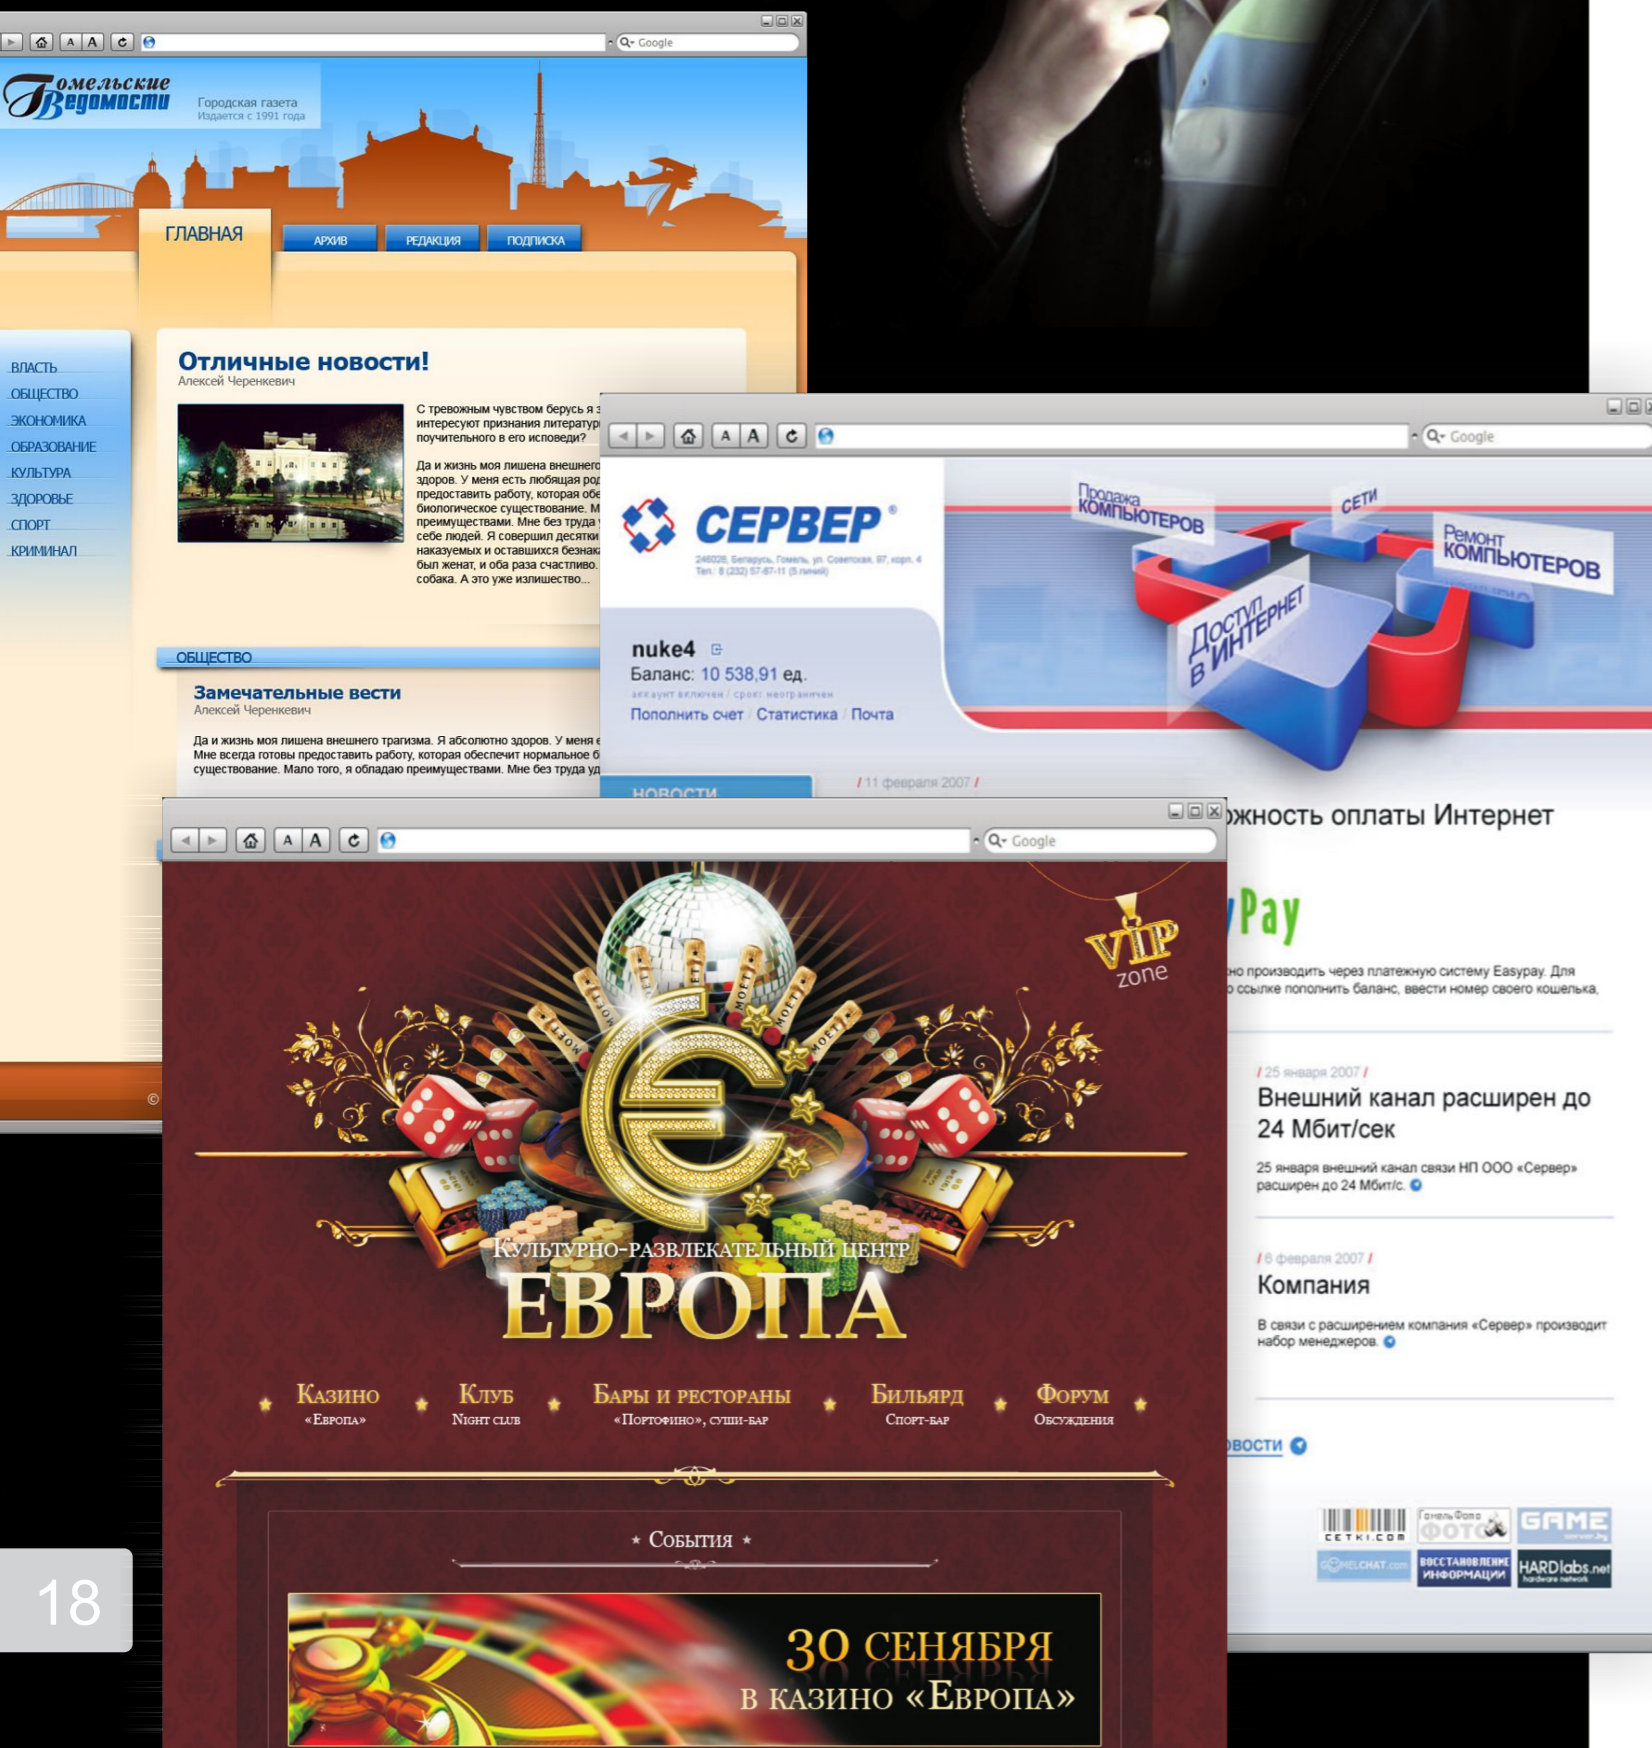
Google

Гомельские Ведомости
Городская газета
Издается с 1991 года

ГЛАВНАЯ
АРХИВ
РЕДАКЦИЯ
ПОДПИСКА

ВЛАСТЬ
ОБЩЕСТВО
ЭКОНОМИКА
ОБРАЗОВАНИЕ
КУЛЬТУРА
ЗДОРОВЬЕ
СПОРТ
КРИМИНАЛ

Отличные новости!
Алексей Черенкевич

С тревожным чувством берусь я з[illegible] интересуют признания литератур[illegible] поучительного в его исповеди?

Да и жизнь моя лишена внешнего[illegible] здоров. У меня есть любящая род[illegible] предоставить работу, которая обе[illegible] биологическое существование. М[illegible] преимуществами. Мне без труда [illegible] себе людей. Я совершил десятки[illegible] наказуемых и оставшихся безнак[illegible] был женат, и оба раза счастливо. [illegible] собака. А это уже излишество...

ОБЩЕСТВО

Замечательные вести
Алексей Черенкевич

Да и жизнь моя лишена внешнего трагизма. Я абсолютно здоров. У меня е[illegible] Мне всегда готовы предоставить работу, которая обеспечит нормальное б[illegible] существование. Мало того, я обладаю преимуществами. Мне без труда уд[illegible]

Google

СЕРВЕР®
246026, Беларусь, Гомель, ул. Советская, 97, корп. 4
Тел.: 8 (232) 57-67-11 (5 линий)

Продажа компьютеров
Сети
Ремонт компьютеров
Доступ в Интернет

nuke4
Баланс: 10 538,91 ед.
аккаунт включен / срок: неограничен
Пополнить счет / Статистика / Почта

НОВОСТИ
/ 11 февраля 2007 /
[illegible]жность оплаты Интернет
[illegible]Pay
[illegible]но производить через платежную систему Easypay. Для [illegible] ссылке пополнить баланс, ввести номер своего кошелька,

/ 25 января 2007 /
Внешний канал расширен до 24 Мбит/сек
25 января внешний канал связи НП ООО «Сервер» расширен до 24 Мбит/с.

/ 6 февраля 2007 /
Компания
В связи с расширением компания «Сервер» производит набор менеджеров.

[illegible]вости

CETKI.COM
ГомельФото ФОТО
GAME server.by
GOMELCHAT.com
ВОССТАНОВЛЕНИЕ ИНФОРМАЦИИ
HARDlabs.net hardware network

Google

VIP zone

Культурно-развлекательный центр
ЕВРОПА

Казино «Европа»
Клуб Night club
Бары и рестораны «Портофино», суши-бар
Бильярд Спорт-бар
Форум Обсуждения

События

30 сенября
в казино «Европа»

18